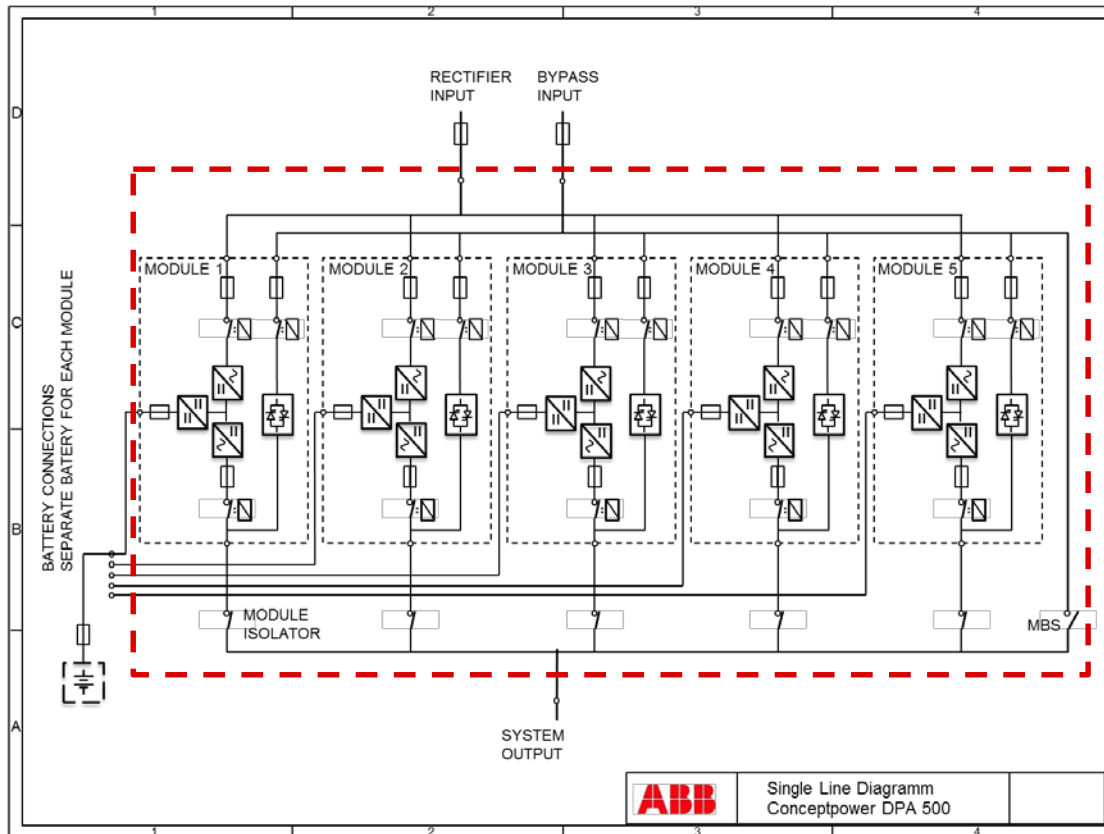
1
2
3
4

D
C
B
A

RECTIFIER INPUT

BYPASS INPUT

MODULE 1
MODULE 2
MODULE 3
MODULE 4
MODULE 5

BATTERY CONNECTIONS
SEPARATE BATTERY FOR EACH MODULE

MODULE ISOLATOR

MBS

SYSTEM OUTPUT

ABB

Single Line Diagramm
Conceptpower DPA 500

1
2
3
4